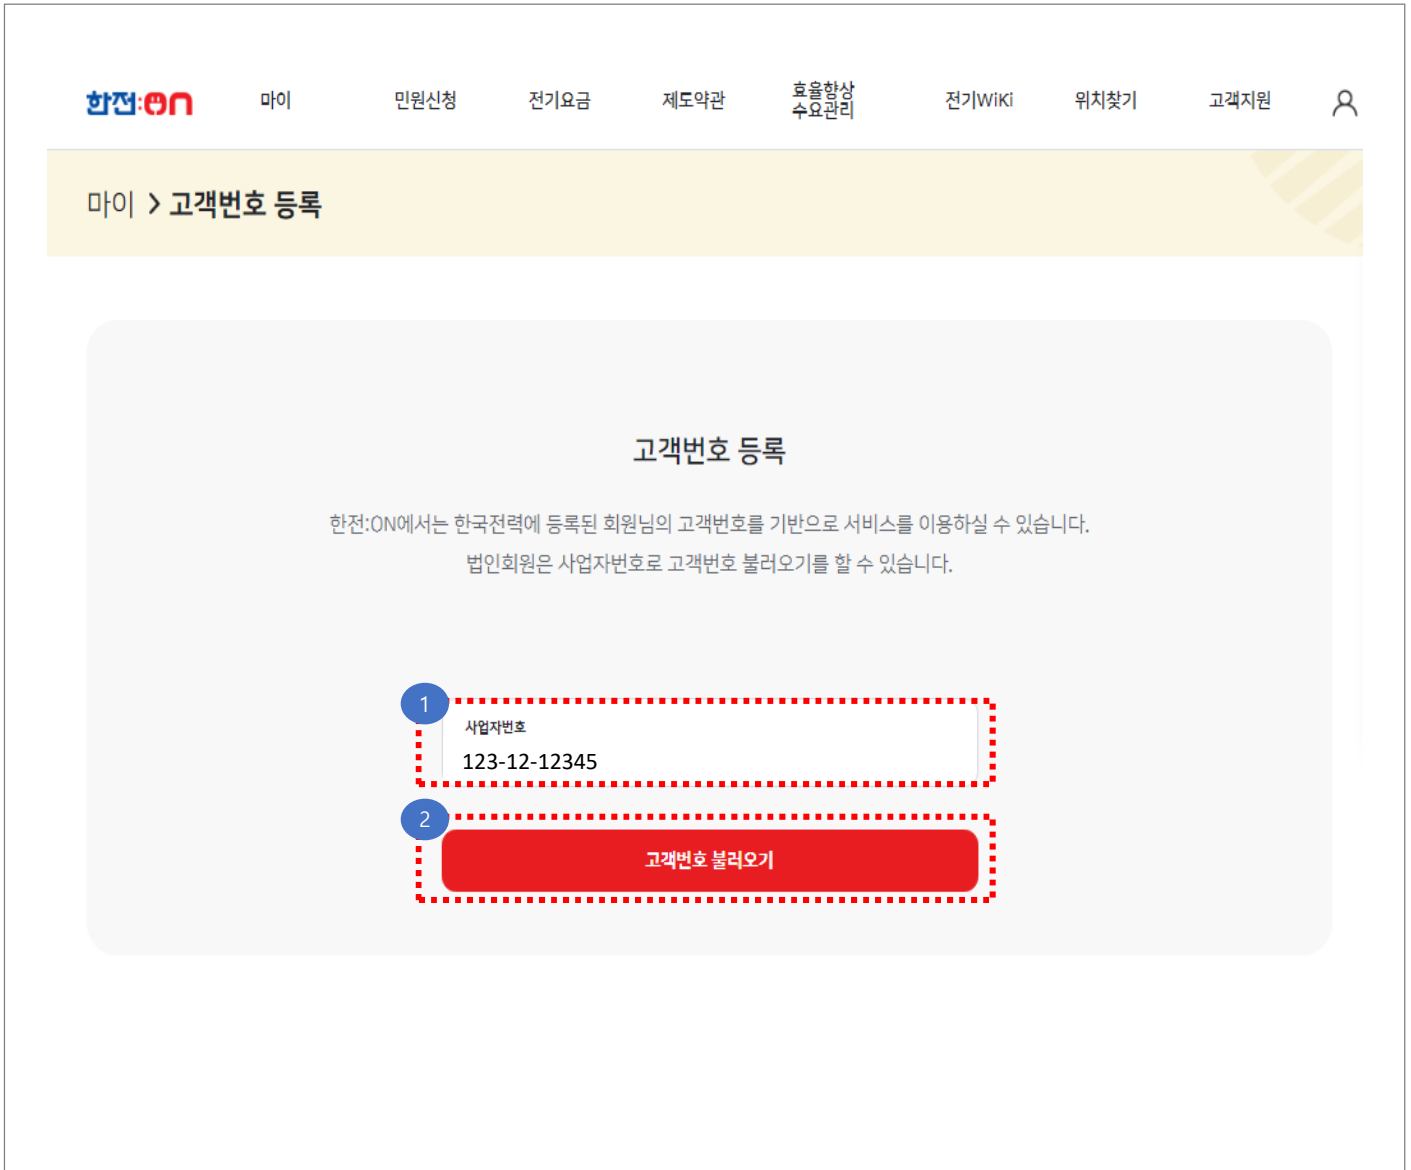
한전:ON 마이 민원신청 전기요금 제도약관 효율향상 수요관리 전기WiKi 위치찾기 고객지원

마이 > 고객번호 등록

고객번호 등록

한전:ON에서는 한국전력에 등록된 회원님의 고객번호를 기반으로 서비스를 이용하실 수 있습니다.
법인회원은 사업자번호로 고객번호 불러오기를 할 수 있습니다.

1
사업자번호
123-12-12345

2
고객번호 불러오기